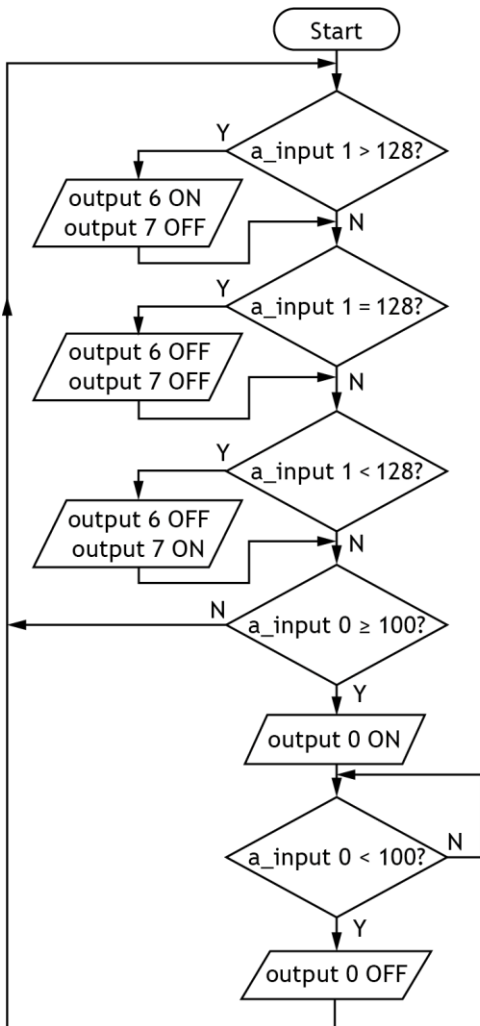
Start

a_input 1 > 128?
Y
output 6 ON
output 7 OFF
N

a_input 1 = 128?
Y
output 6 OFF
output 7 OFF
N

a_input 1 < 128?
Y
output 6 OFF
output 7 ON
N

a_input 0 ≥ 100?
N
Y
output 0 ON

a_input 0 < 100?
N
Y
output 0 OFF